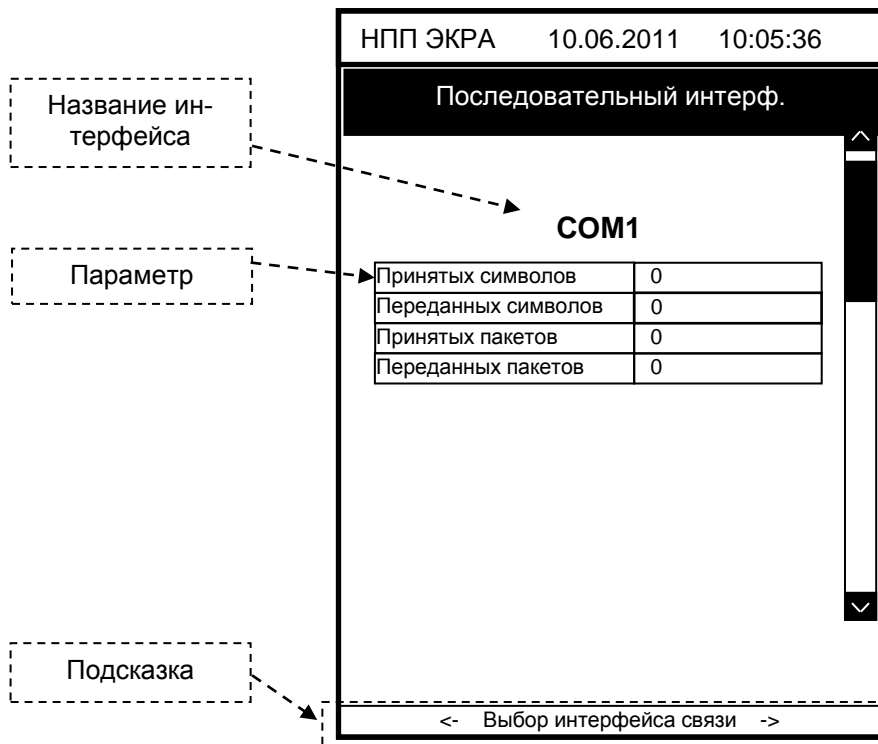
Название интерфейса

НПП ЭКРА 10.06.2011 10:05:36

Последовательный интерф.

Параметр

COM1

| Принятых символов | 0 |
|---|---|
| Переданных символов | 0 |
| Принятых пакетов | 0 |
| Переданных пакетов | 0 |

Подсказка

<- Выбор интерфейса связи ->